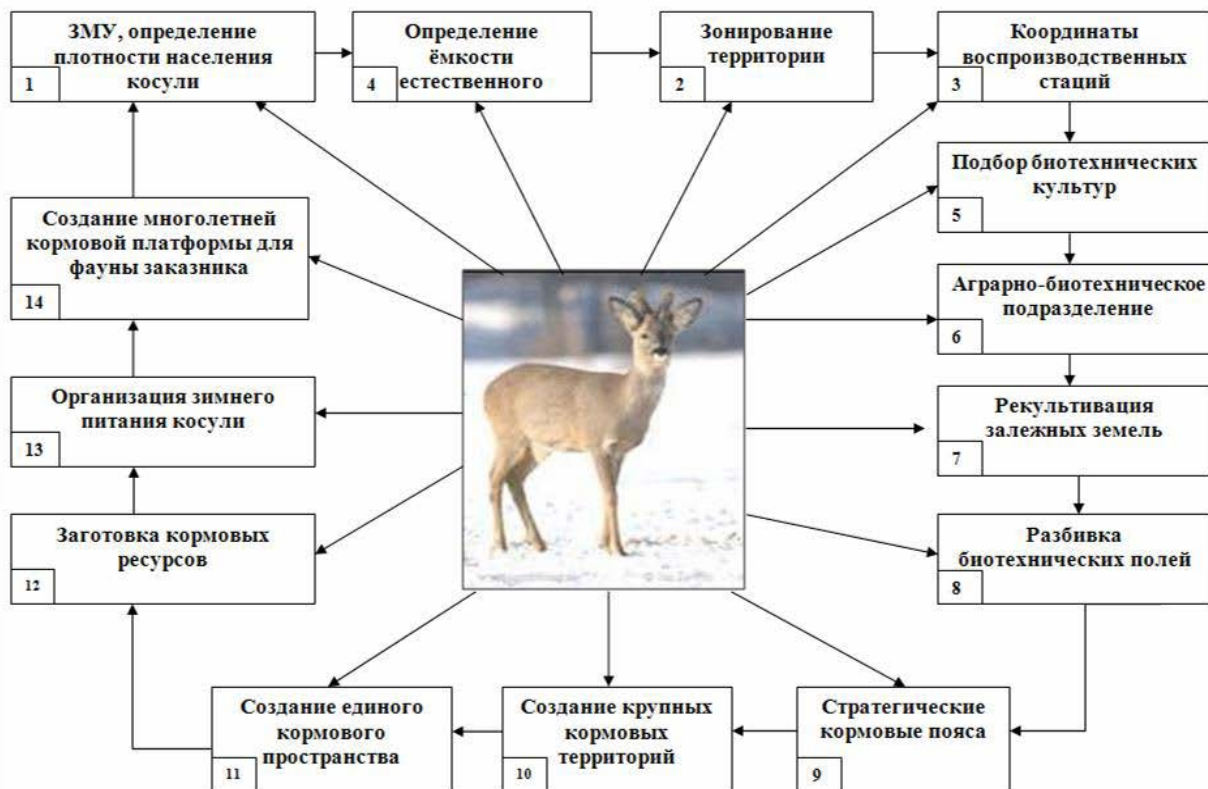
ЗМУ, определение плотности населения косули
1

Определение ёмкости естественного
4

Зонирование территории
2

Координаты воспроизводственных стаций
3

Подбор биотехнических культур
5

Аграрно-биотехническое подразделение
6

Рекультивация залежных земель
7

Разбивка биотехнических полей
8

Стратегические кормовые пояса
9

Создание крупных кормовых территорий
10

Создание единого кормового пространства
11

Заготовка кормовых ресурсов
12

Организация зимнего питания косули
13

Создание многолетней кормовой платформы для фауны заказника
14